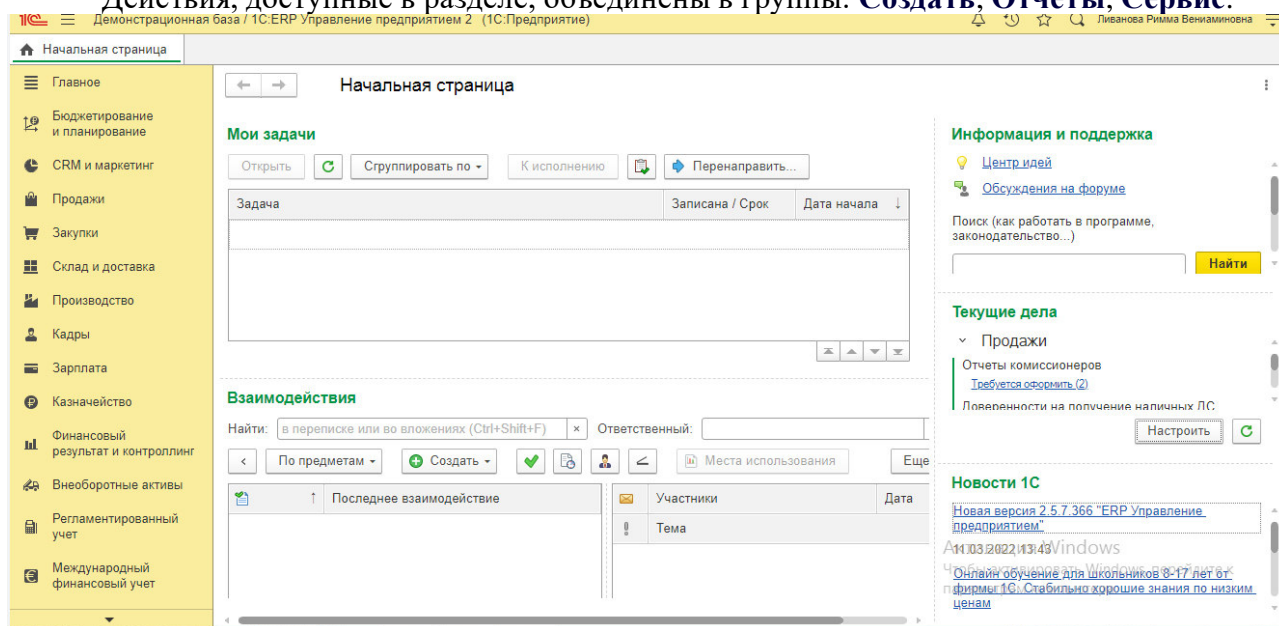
Действия, доступные в разделе, объединены в группы: **Создать**, **Отчеты**, **Сервис**.

1С Демонстрационная база / 1С:ERP Управление предприятием 2 (1С:Предприятие) Ливанова Римма Вениаминовна

Начальная страница

Главное
Бюджетирование и планирование
CRM и маркетинг
Продажи
Закупки
Склад и доставка
Производство
Кадры
Зарплата
Казначейство
Финансовый результат и контроллинг
Внеоборотные активы
Регламентированный учет
Международный финансовый учет

Начальная страница

Мои задачи

Открыть Сгруппировать по К исполнению Перенаправить...

| Задача | Записана / Срок | Дата начала |
|---|---|---|
| | | |

Взаимодействия

Найти: в переписке или во вложениях (Ctrl+Shift+F) Ответственный:

По предметам Создать Места использования Еще

| | Последнее взаимодействие |
|---|---|

| | Участники | Дата |
|---|---|---|
| | Тема | |

Информация и поддержка

Центр идей
Обсуждения на форуме

Поиск (как работать в программе, законодательство...)

Найти

Текущие дела

Продажи
Отчеты комиссионеров
Требуется оформить (2)
Доверенности на получение наличных ДС

Настроить

Новости 1С

Новая версия 2.5.7.366 "ERP Управление предприятием"
11.03.2022 13:43
Активация Windows
Чтобы активировать Windows, перейдите к п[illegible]
Онлайн обучение для школьников 8-17 лет от фирмы 1С. Стабильно хорошие знания по низким ценам